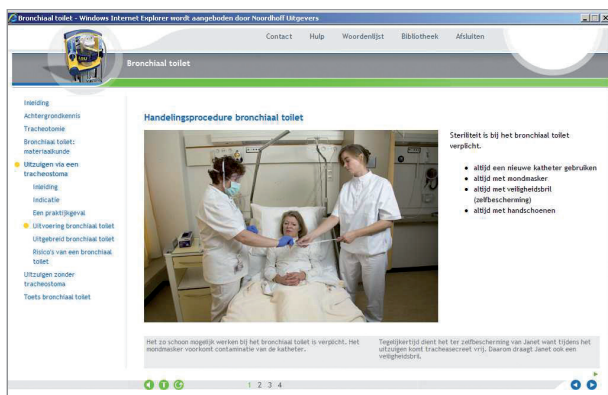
Bronchiaal toilet - Windows Internet Explorer wordt aangeboden door Noordhoff Uitgevers

Contact Hulp Woordenlijst Bibliotheek Afsluiten

Bronchiaal toilet

Inleiding
Achtergrondkennis
Tracheotomie
Bronchiaal toilet: materiaalkunde
Uitzuigen via een tracheostoma
Inleiding
Indicatie
Een praktijkgeval
Uitvoering bronchiaal toilet
Uitgebreid bronchiaal toilet
Risico's van een bronchiaal toilet
Uitzuigen zonder tracheostoma
Toets bronchiaal toilet

Handelingsprocedure bronchiaal toilet

Steriliteit is bij het bronchiaal toilet verplicht.

- altijd een nieuwe katheter gebruiken
- altijd met mondmasker
- altijd met veiligheidsbril (zelfbescherming)
- altijd met handschoenen

Het zo schoon mogelijk werken bij het bronchiaal toilet is verplicht. Het mondmasker voorkomt contaminatie van de katheter.

Tegelijkertijd dient het ter zelfbescherming van Janet want tijdens het uitzuigen komt tracheasecreet vrij. Daarom draagt Janet ook een veiligheidsbril.

1 2 3 4